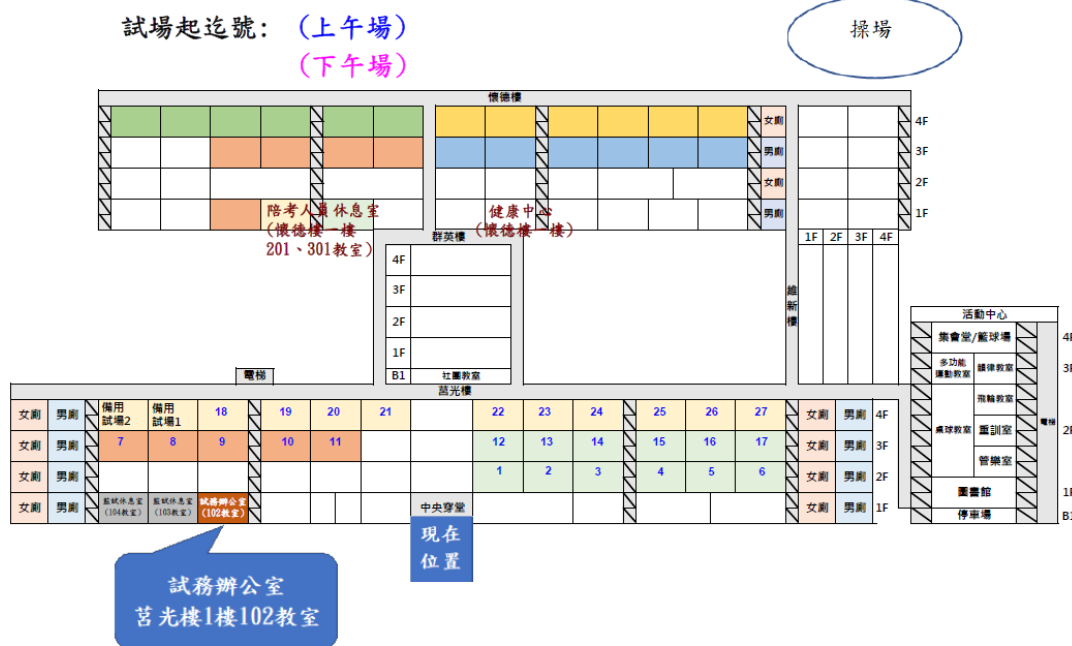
試場起迄號：（上午場）

（下午場）

操場

懷德樓

女廁 4F
男廁 3F
女廁 2F
男廁 1F

陪考人員休息室（懷德樓一樓 201、301教室）

健康中心（懷德樓一樓）

群英樓

4F
3F
2F
1F
B1 社團教室

1F 2F 3F 4F

維新樓

活動中心

集會堂/籃球場 4F
多功能運動教室 韻律教室 3F
飛輪教室
桌球教室 重訓室 電梯 2F
管樂室
圖書館 1F
停車場 B1

電梯

莒光樓

| 女廁 | 男廁 | 備用試場2 | 備用試場1 | 18 | 19 | 20 | 21 | | 22 | 23 | 24 | 25 | 26 | 27 | 女廁 | 男廁 | 4F |
|---|---|---|---|---|---|---|---|---|---|---|---|---|---|---|---|---|---|
| 女廁 | 男廁 | 7 | 8 | 9 | 10 | 11 | | | 12 | 13 | 14 | 15 | 16 | 17 | 女廁 | 男廁 | 3F |
| 女廁 | 男廁 | | | | | | | | 1 | 2 | 3 | 4 | 5 | 6 | 女廁 | 男廁 | 2F |
| 女廁 | 男廁 | 監試休息室（104教室） | 監試休息室（103教室） | 試務辦公室（102教室） | | | | 中央穿堂 | | | | | | | 女廁 | 男廁 | 1F |

現在位置

試務辦公室
莒光樓1樓102教室